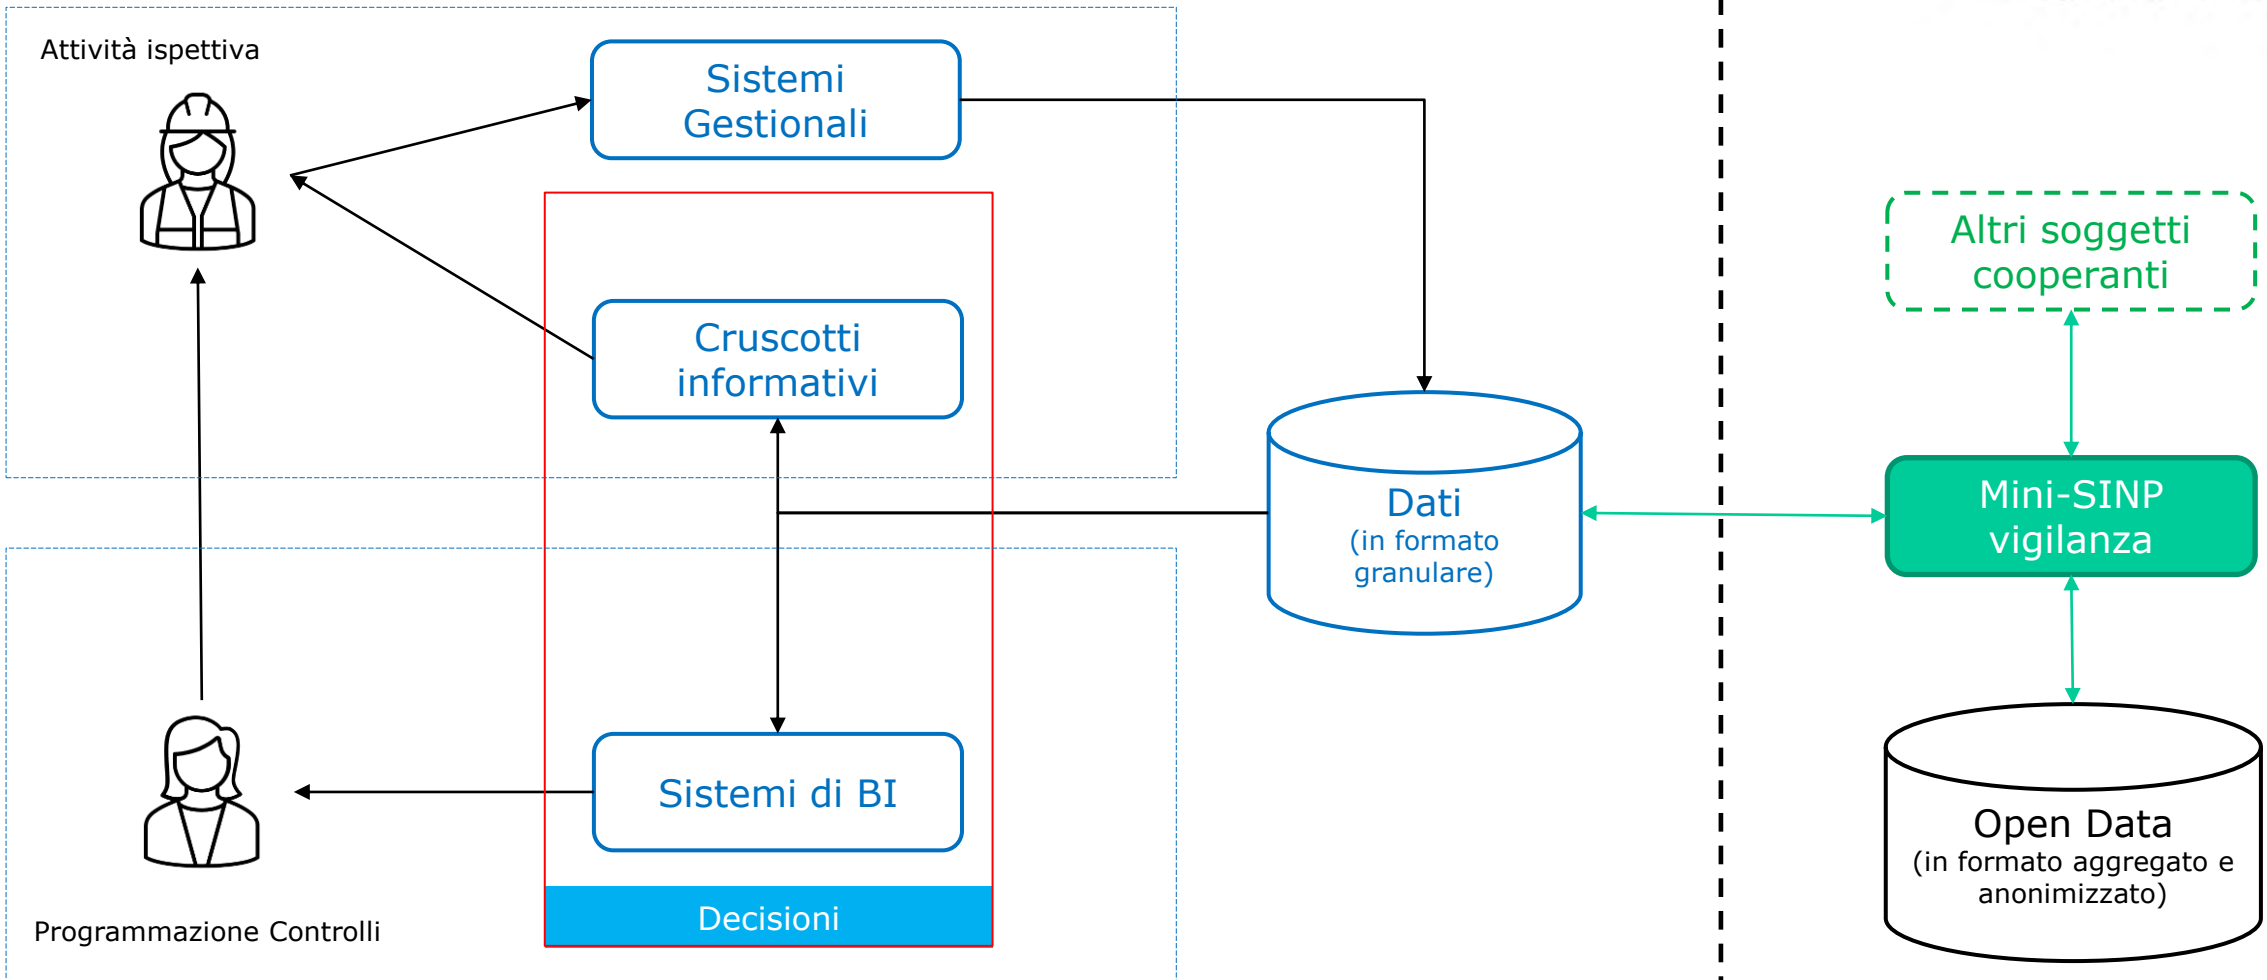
Attività ispettiva

Sistemi Gestionali

Cruscotti informativi

Dati
(in formato granulare)

Altri soggetti cooperanti

Mini-SINP vigilanza

Sistemi di BI

Open Data
(in formato aggregato e anonimizzato)

Programmazione Controlli

Decisioni